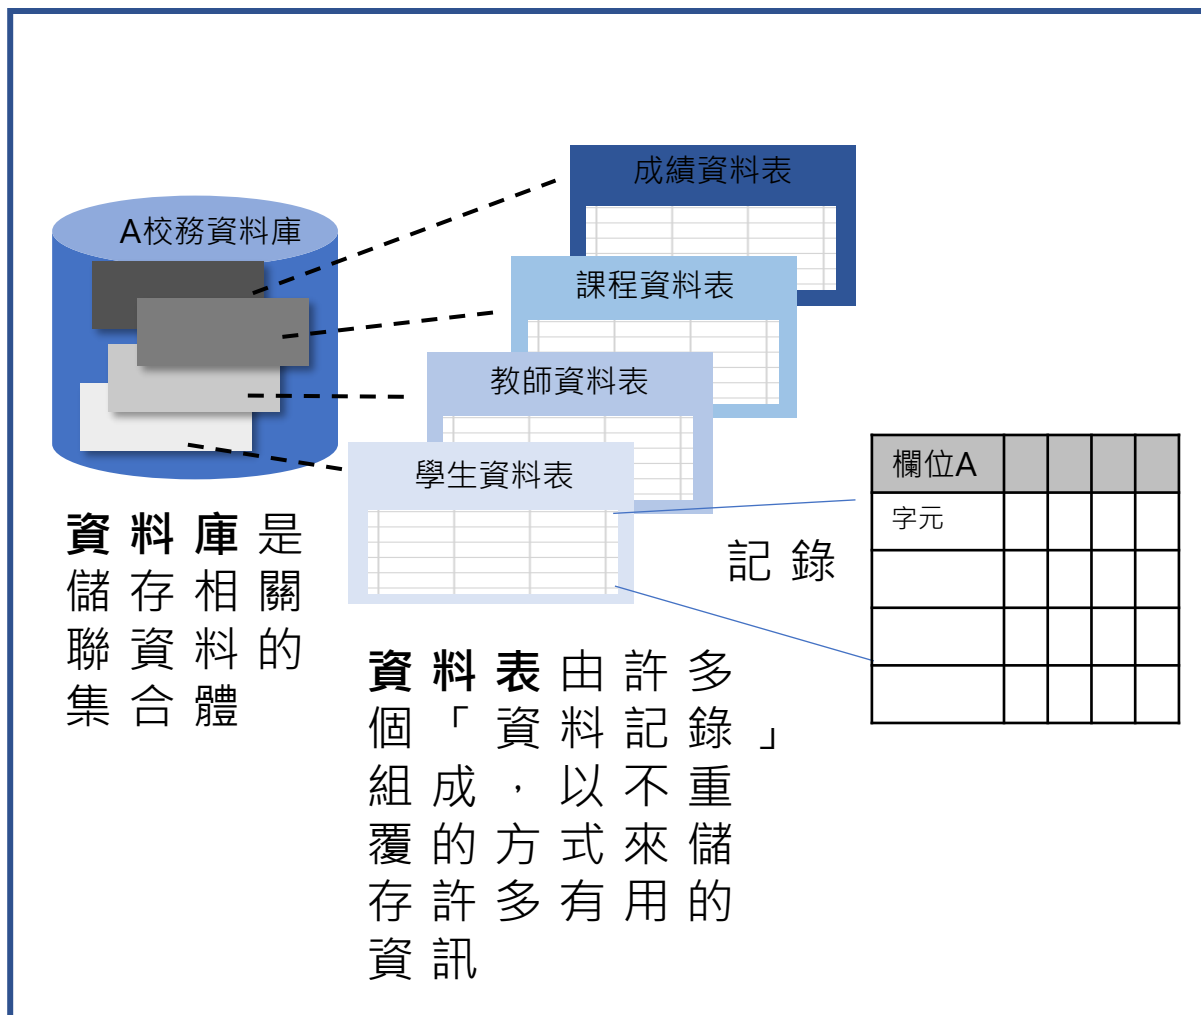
A校務資料庫

成績資料表

課程資料表

教師資料表

學生資料表

| 欄位A | | | | |
|---|---|---|---|---|
| 字元 | | | | |
| | | | | |
| | | | | |
| | | | | |

記錄

**資料庫**是儲存相關聯資料的集合體

**資料表**由許多個「資料記錄」組成，以不重覆的方式來儲存許多有用的資訊